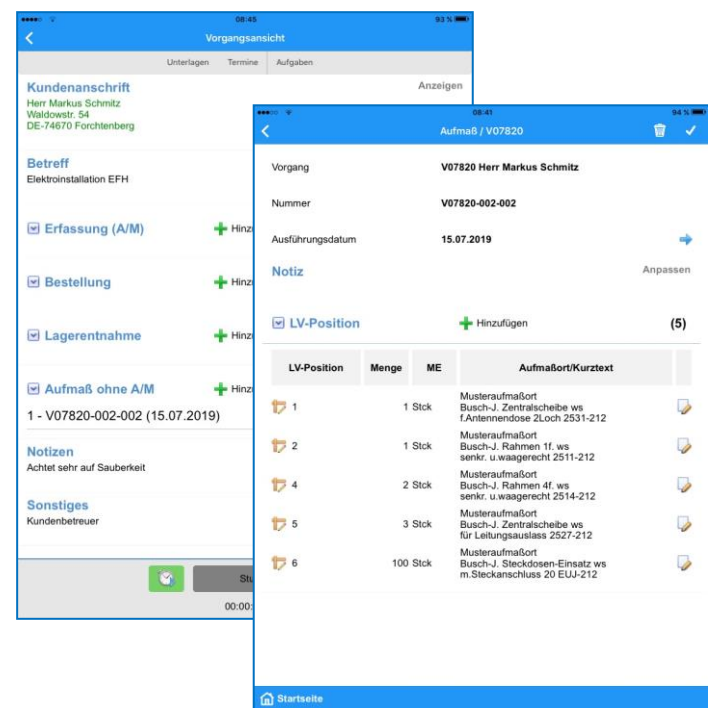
08:45 93 %

Vorgangsansicht

Unterlagen Termine Aufgaben

Kundenanschrift
Herr Markus Schmitz
Waldowstr. 54
DE-74670 Forchtenberg

Anzeigen

Betreff
Elektroinstallation EFH

Erfassung (A/M) Hinz

Bestellung Hinz

Lagerentnahme Hinz

Aufmaß ohne A/M Hinz
1 - V07820-002-002 (15.07.2019)

Notizen
Achtet sehr auf Sauberkeit

Sonstiges
Kundenbetreuer

St
00:00

08:41 94 %

Aufmaß / V07820

Vorgang V07820 Herr Markus Schmitz

Nummer V07820-002-002

Ausführungsdatum 15.07.2019

Notiz Anpassen

LV-Position Hinzufügen (5)

| LV-Position | Menge | ME | Aufmaßort/Kurztext |
|---|---|---|---|
| 1 | 1 | Stck | Musteraufmaßort Busch-J. Zentralscheibe ws f.Antennendose 2Loch 2531-212 |
| 2 | 1 | Stck | Musteraufmaßort Busch-J. Rahmen 1f. ws senkr. u.waagerecht 2511-212 |
| 4 | 2 | Stck | Musteraufmaßort Busch-J. Rahmen 4f. ws senkr. u.waagerecht 2514-212 |
| 5 | 3 | Stck | Musteraufmaßort Busch-J. Zentralscheibe ws für Leitungsauslass 2527-212 |
| 6 | 100 | Stck | Musteraufmaßort Busch-J. Steckdosen-Einsatz ws m.Steckanschluss 20 EUJ-212 |

Startseite